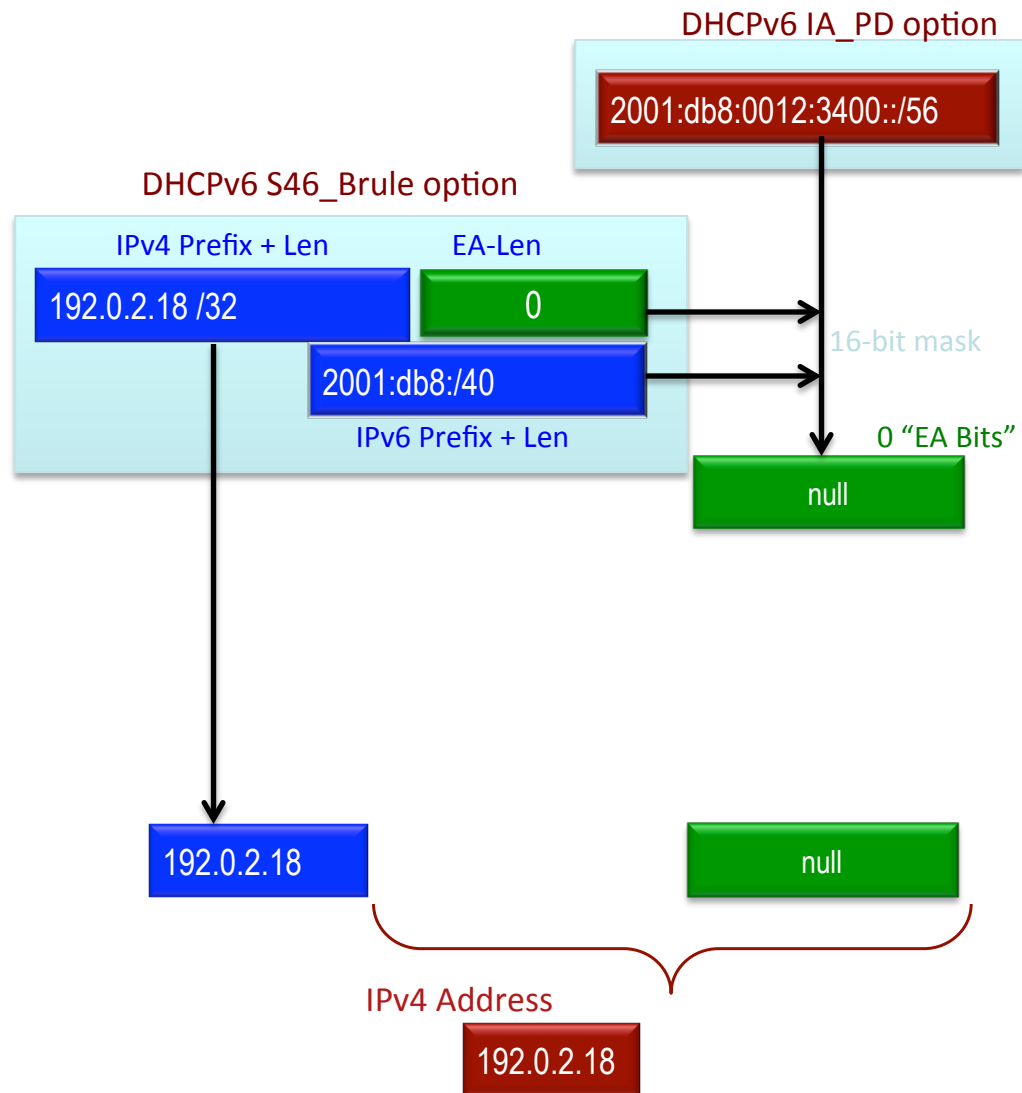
DHCPv6 IA_PD option

2001:db8:0012:3400::/56

DHCPv6 S46_Brule option

IPv4 Prefix + Len

EA-Len

192.0.2.18 /32

0

16-bit mask

2001:db8:/40

IPv6 Prefix + Len

0 “EA Bits”

null

192.0.2.18

null

IPv4 Address

192.0.2.18